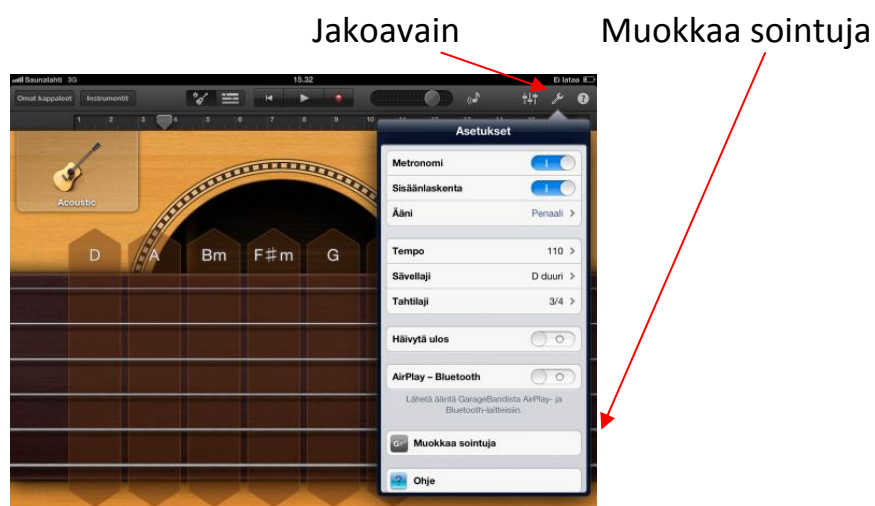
Jakoavain

Muokkaa sointuja

Saunalahti 3G 15.32 Ei lataa

Omat kappaleet Instrumentit

1 2 3 4 5 6 7 8 9 10 11

Acoustic

D A Bm F#m G

Asetukset

Metronomi

Sisäänlaskenta

Ääni Penaali >

Tempo 110 >

Sävellaji D duuri >

Tahtilaji 3/4 >

Häivytä ulos

AirPlay – Bluetooth

Lähetä ääntä GarageBandista AirPlay- ja Bluetooth-laitteisiin.

Muokkaa sointuja

Ohje